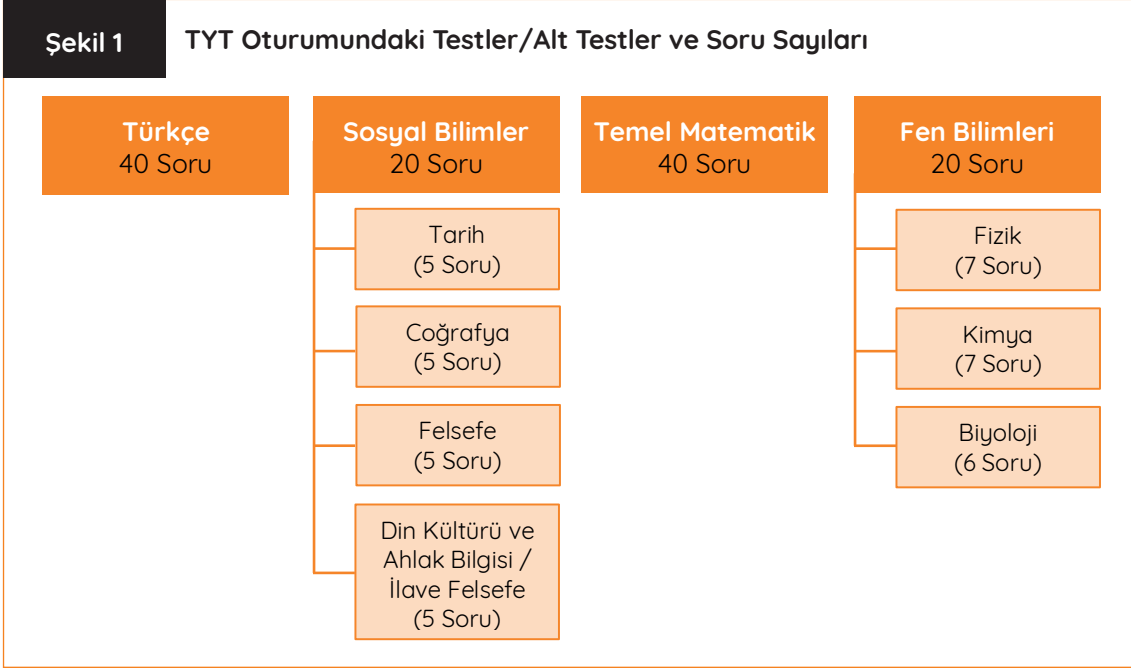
Şekil 1

TYT Oturumundaki Testler/Alt Testler ve Soru Sayıları

Türkçe
40 Soru

Sosyal Bilimler
20 Soru

Tarih
(5 Soru)

Coğrafya
(5 Soru)

Felsefe
(5 Soru)

Din Kültürü ve Ahlak Bilgisi / İlave Felsefe
(5 Soru)

Temel Matematik
40 Soru

Fen Bilimleri
20 Soru

Fizik
(7 Soru)

Kimya
(7 Soru)

Biyoloji
(6 Soru)